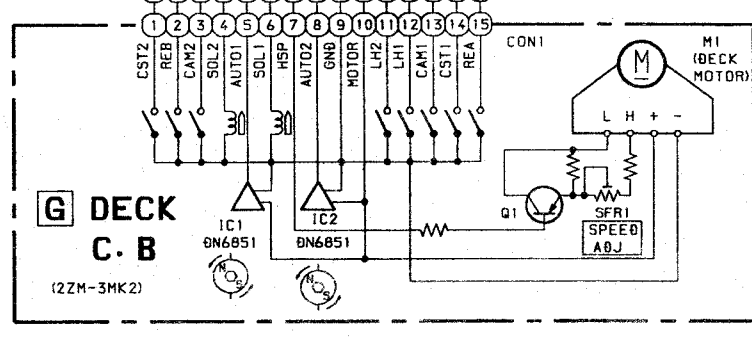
1 2 3 4 5 6 7 8 9 10 11 12 13 14 15

CON1

CST2 REB CAM2 SOL2 AUTO1 SOL1 HSP AUTO2 GND MOTOR LH2 LH1 CAM1 CST1 REA

M

M1 (DECK MOTOR)

L H + -

Q1

SFR1

SPEED ADJ

G DECK C. B

(2ZM-3MK2)

IC1 DN6851

IC2 DN6851

N S

N S